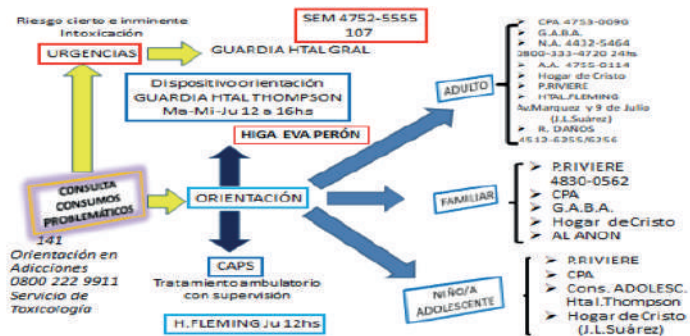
Riesgo cierto e inminente
Intoxicación

URGENCIAS

GUARDIA HTAL GRAL

SEM 4752-5555
107

Dispositivo orientación
GUARDIA HTAL THOMPSON
Ma-Mi-Ju 12 a 16hs

HIGA EVA PERÓN

CONSULTA CONSUMOS PROBLEMÁTICOS

141
Orientación en Adicciones
0800 222 9911
Servicio de Toxicología

ORIENTACIÓN

CAPS
Tratamiento ambulatorio con supervisión

H. FLEMING Ju 12hs

ADULTO

CPA 4753-0090
G.A.B.A.
N.A. 4432-5464
2800-333-4720 24hs
A.A. 4755-0114
Hogar de Cristo
P.RIVIERE
HTAL.FLEMING
Av.Marquez y 9 de Julio (J.L.Suárez)
R. DAÑOS
4513-6355/6356

FAMILIAR

P.RIVIERE
4830-0562
CPA
G.A.B.A.
Hogar de Cristo
AL ANON

NIÑO/A ADOLESCENTE

P.RIVIERE
CPA
Cons. ADOLESC. Htal.Thompson
Hogar de Cristo (J.L.Suárez)